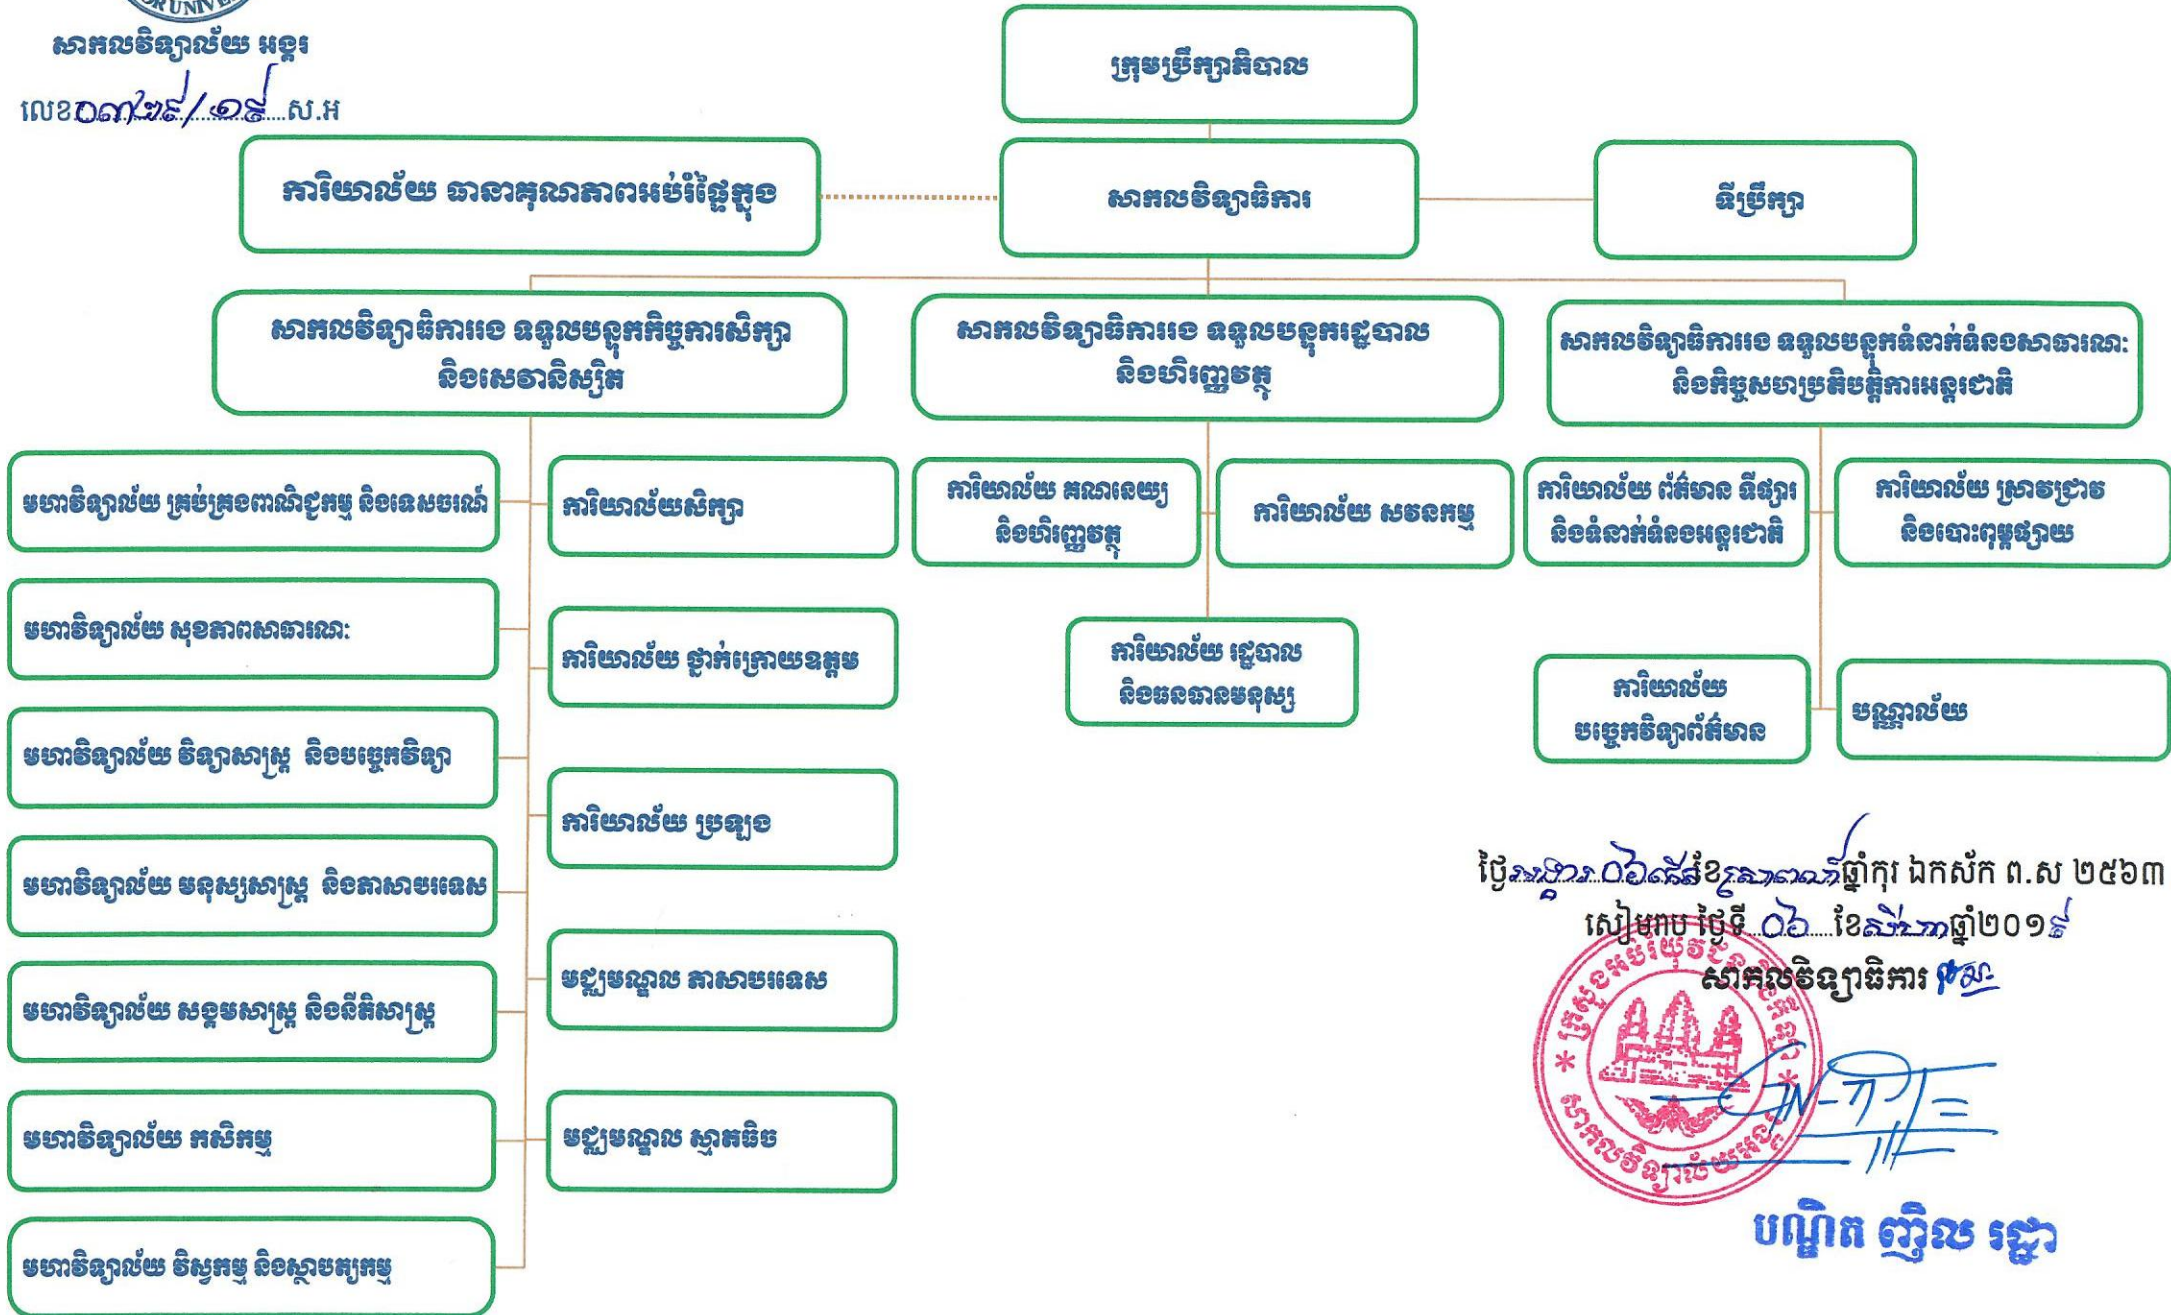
សាកលវិទ្យាល័យ អង្គរ
លេខ០៧២៩/១៩ស.អ

ក្រុមប្រឹក្សាភិបាល

ការិយាល័យ ធានាគុណភាពអប់រំផ្ទៃក្នុង

សាកលវិទ្យាធិការ

ទីប្រឹក្សា

សាកលវិទ្យាធិការរង ទទួលបន្ទុកកិច្ចការសិក្សា និងសេវានិស្សិត

សាកលវិទ្យាធិការរង ទទួលបន្ទុករដ្ឋបាល និងហិរញ្ញវត្ថុ

សាកលវិទ្យាធិការរង ទទួលបន្ទុកទំនាក់ទំនងសាធារណៈ និងកិច្ចសហប្រតិបត្តិការអន្តរជាតិ

មហាវិទ្យាល័យ គ្រប់គ្រងពាណិជ្ជកម្ម និងទេសចរណ៍

ការិយាល័យសិក្សា

មហាវិទ្យាល័យ សុខភាពសាធារណៈ

ការិយាល័យ ថ្នាក់ក្រោយឧត្តម

មហាវិទ្យាល័យ វិទ្យាសាស្ត្រ និងបច្ចេកវិទ្យា

ការិយាល័យ ប្រឡង

មហាវិទ្យាល័យ មនុស្សសាស្ត្រ និងភាសាបរទេស

មជ្ឈមណ្ឌល ភាសាបរទេស

មហាវិទ្យាល័យ សង្គមសាស្ត្រ និងនីតិសាស្ត្រ

មជ្ឈមណ្ឌល ស្នាតកោត្តរ

មហាវិទ្យាល័យ កសិកម្ម

មជ្ឈមណ្ឌល ស្នាតកនិច

មហាវិទ្យាល័យ វិស្វកម្ម និងស្ថាបត្យកម្ម

ការិយាល័យ គណនេយ្យ និងហិរញ្ញវត្ថុ

ការិយាល័យ សវនកម្ម

ការិយាល័យ រដ្ឋបាល និងធនធានមនុស្ស

ការិយាល័យ ព័ត៌មាន ទីផ្សារ និងទំនាក់ទំនងអន្តរជាតិ

ការិយាល័យ ស្រាវជ្រាវ និងបោះពុម្ពផ្សាយ

ការិយាល័យ បច្ចេកវិទ្យាព័ត៌មាន

បណ្ណាល័យ

ថ្ងៃអង្គារ ០៦កើតខែភទ្របទ ឆ្នាំកុរ ឯកស័ក ព.ស ២៥៦៣
សៀមរាប ថ្ងៃទី ០៦ ខែសីហា ឆ្នាំ២០១៩
សាកលវិទ្យាធិការ ស្តីទី

បណ្ឌិត ញឹល រដ្ឋា